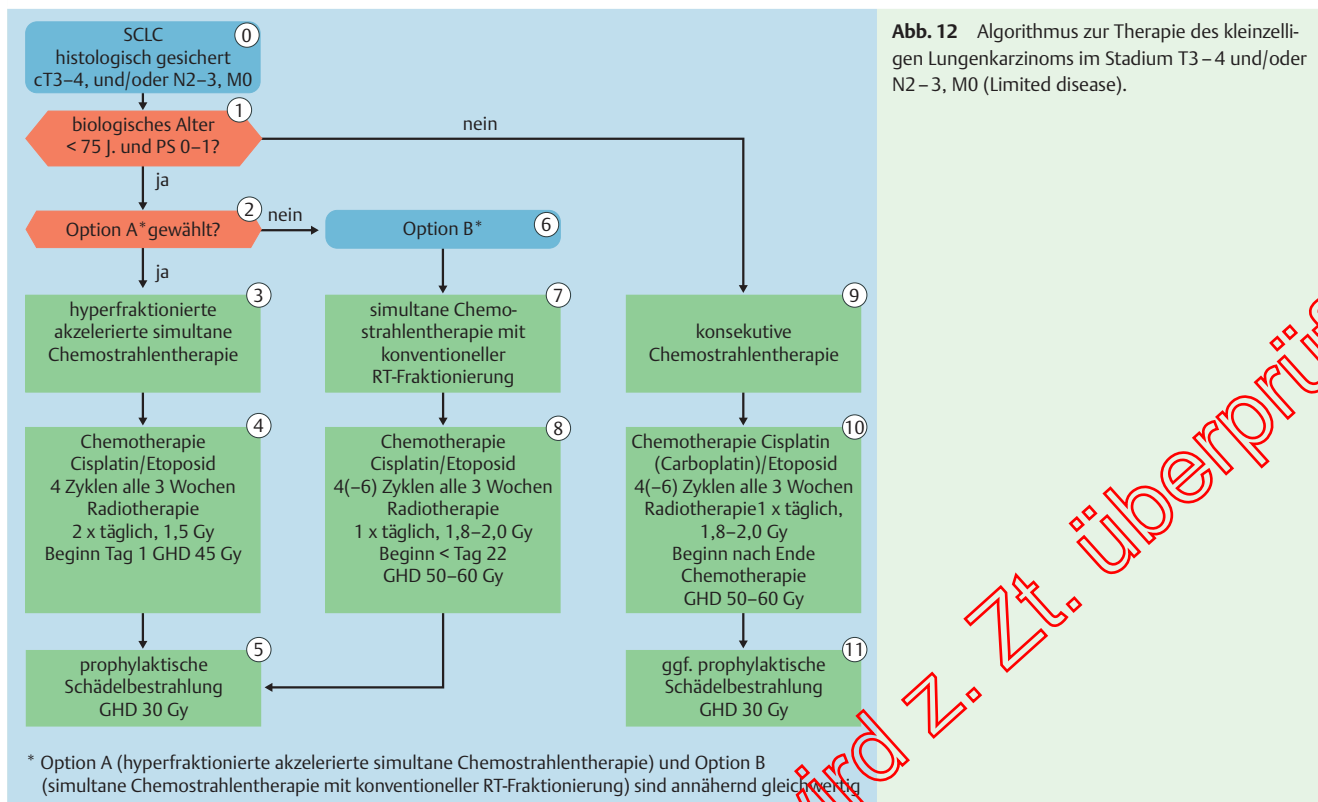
SCLC histologisch gesichert cT3–4, und/oder N2–3, M0 ⓪

biologisches Alter < 75 J. und PS 0–1? ①

nein

ja

Option A* gewählt? ②

nein

Option B* ⑥

ja

hyperfraktionierte akzelerierte simultane Chemostrahlentherapie ③

simultane Chemostrahlentherapie mit konventioneller RT-Fraktionierung ⑦

konsekutive Chemostrahlentherapie ⑨

Chemotherapie Cisplatin/Etoposid 4 Zyklen alle 3 Wochen Radiotherapie 2 x täglich, 1,5 Gy Beginn Tag 1 GHD 45 Gy ④

Chemotherapie Cisplatin/Etoposid 4(–6) Zyklen alle 3 Wochen Radiotherapie 1 x täglich, 1,8–2,0 Gy Beginn < Tag 22 GHD 50–60 Gy ⑧

Chemotherapie Cisplatin (Carboplatin)/Etoposid 4(–6) Zyklen alle 3 Wochen Radiotherapie1 x täglich, 1,8–2,0 Gy Beginn nach Ende Chemotherapie GHD 50–60 Gy ⑩

prophylaktische Schädelbestrahlung GHD 30 Gy ⑤

ggf. prophylaktische Schädelbestrahlung GHD 30 Gy ⑪

* Option A (hyperfraktionierte akzelerierte simultane Chemostrahlentherapie) und Option B (simultane Chemostrahlentherapie mit konventioneller RT-Fraktionierung) sind annähernd gleichwertig

**Abb. 12** Algorithmus zur Therapie des kleinzelligen Lungenkarzinoms im Stadium T3 – 4 und/oder N2 – 3, M0 (Limited disease).

wird z. Zt. überprüft